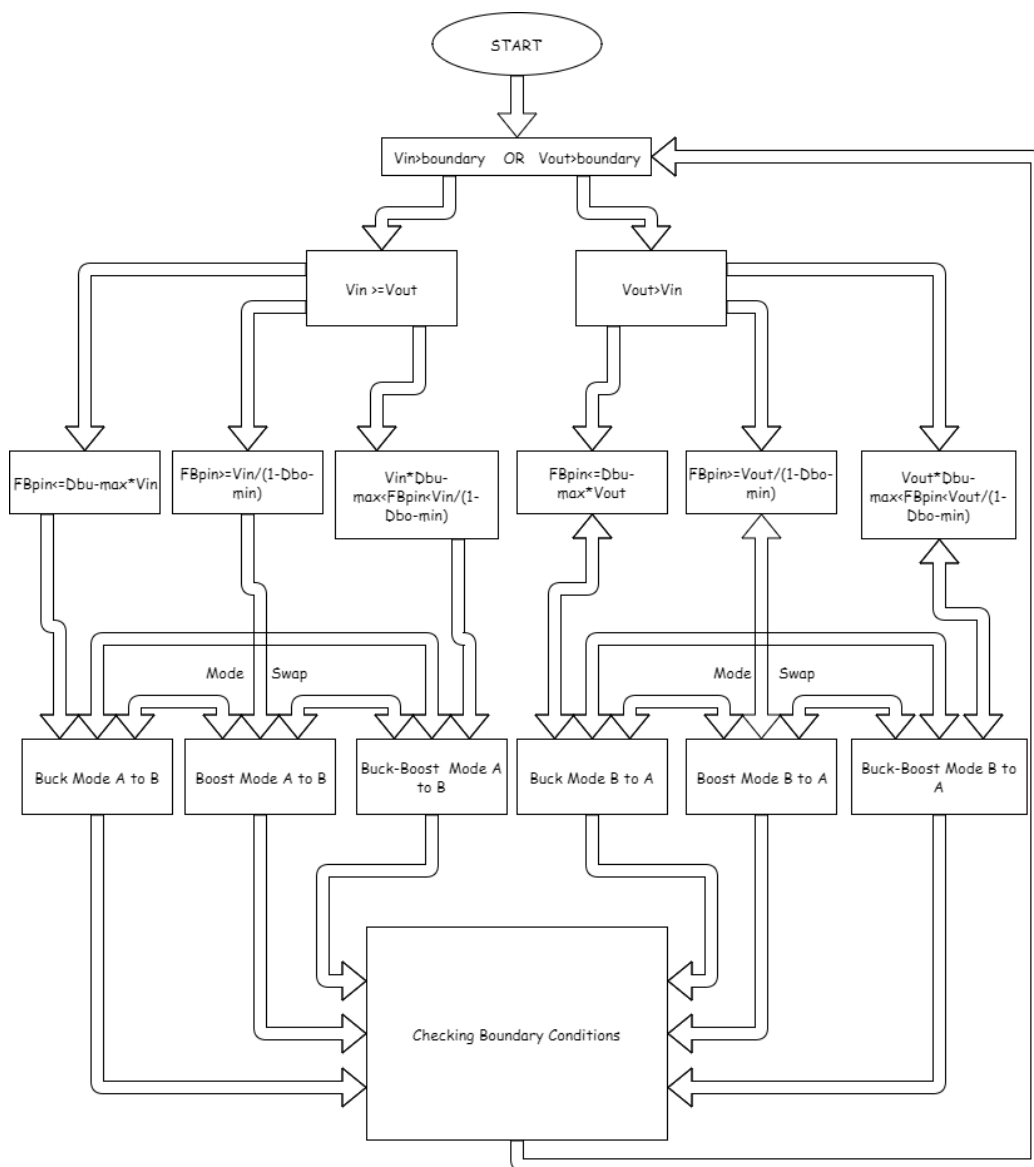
START

Vin>boundary OR Vout>boundary

Vin >=Vout

Vout>Vin

FBpin<=Dbu-max*Vin

FBpin>=Vin/(1-Dbo-min)

Vin*Dbu-max<FBpin<Vin/(1-Dbo-min)

FBpin<=Dbu-max*Vout

FBpin>=Vout/(1-Dbo-min)

Vout*Dbu-max<FBpin<Vout/(1-Dbo-min)

Mode Swap

Mode Swap

Buck Mode A to B

Boost Mode A to B

Buck-Boost Mode A to B

Buck Mode B to A

Boost Mode B to A

Buck-Boost Mode B to A

Checking Boundary Conditions